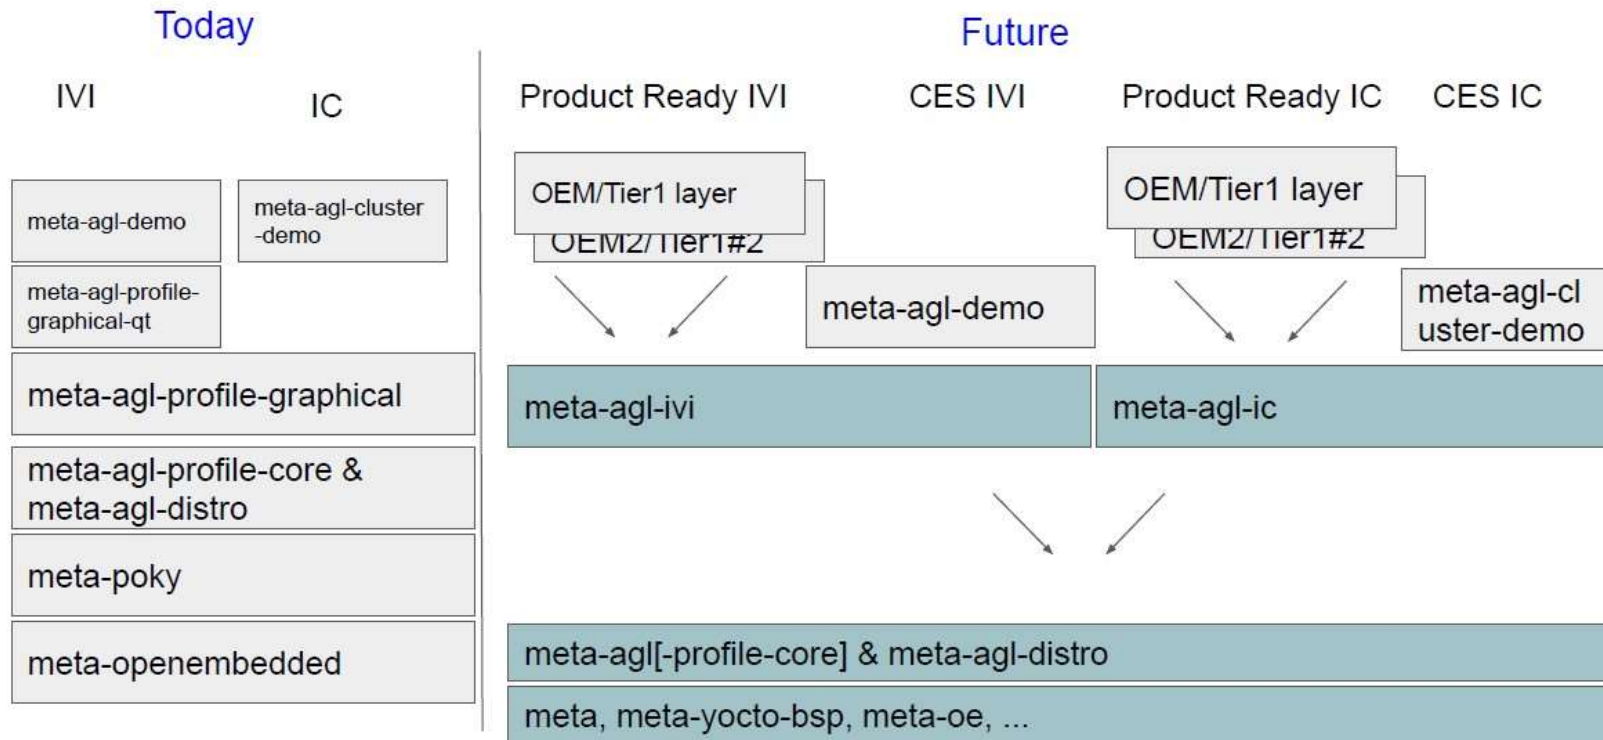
Today

IVI

IC

meta-agl-demo

meta-agl-cluster -demo

meta-agl-profile-graphical-qt

meta-agl-profile-graphical

meta-agl-profile-core & meta-agl-distro

meta-poky

meta-openembedded

Future

Product Ready IVI

CES IVI

Product Ready IC

CES IC

OEM/Tier1 layer

OEM2/Tier1#2

meta-agl-demo

OEM/Tier1 layer

OEM2/Tier1#2

meta-agl-cl uster-demo

meta-agl-ivi

meta-agl-ic

meta-agl[-profile-core] & meta-agl-distro

meta, meta-yocto-bsp, meta-oe, ...